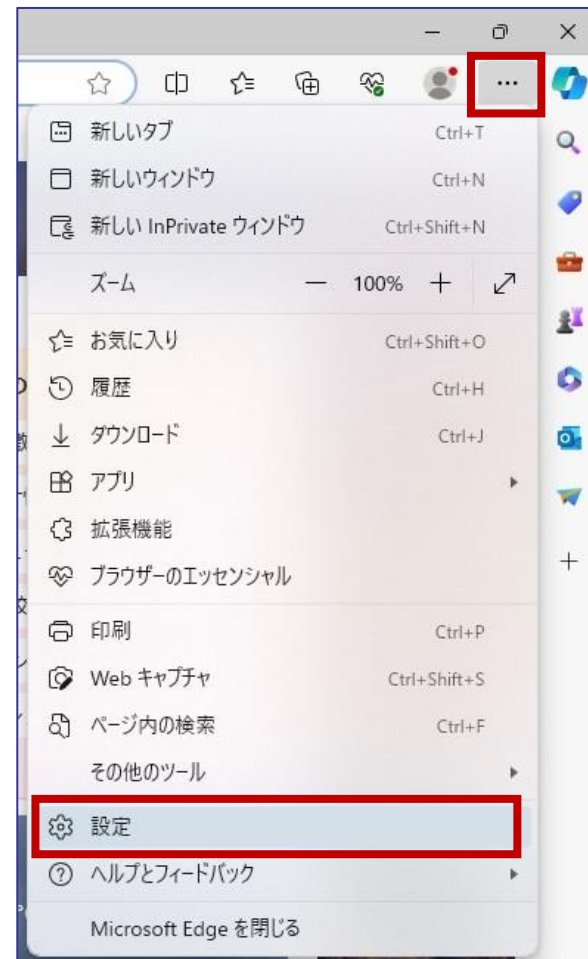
...

新しいタブ Ctrl+T
新しいウィンドウ Ctrl+N
新しい InPrivate ウィンドウ Ctrl+Shift+N
ズーム — 100% +
お気に入り Ctrl+Shift+O
履歴 Ctrl+H
ダウンロード Ctrl+J
アプリ
拡張機能
ブラウザーのエッセンシャル
印刷 Ctrl+P
Web キャプチャ Ctrl+Shift+S
ページ内の検索 Ctrl+F
その他のツール
設定
ヘルプとフィードバック
Microsoft Edge を閉じる